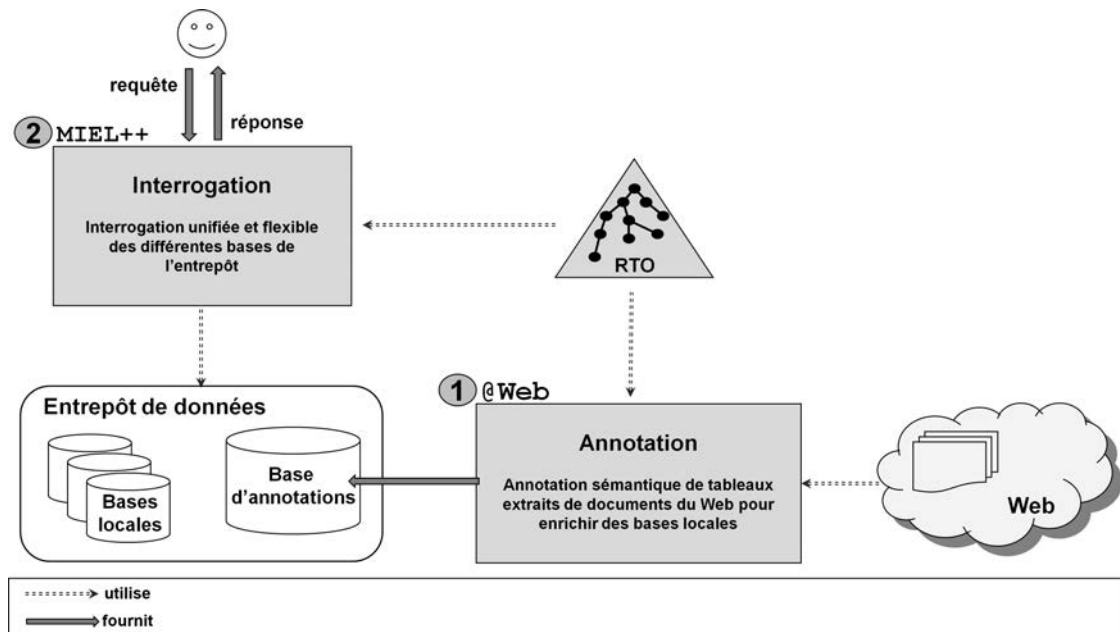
requête

réponse

2 MIEL++

Interrogation

Interrogation unifiée et flexible des différentes bases de l'entrepôt

RTO

1 @Web

Entrepôt de données

Bases locales

Base d'annotations

Annotation

Annotation sémantique de tableaux extraits de documents du Web pour enrichir des bases locales

Web

utilise

fournit